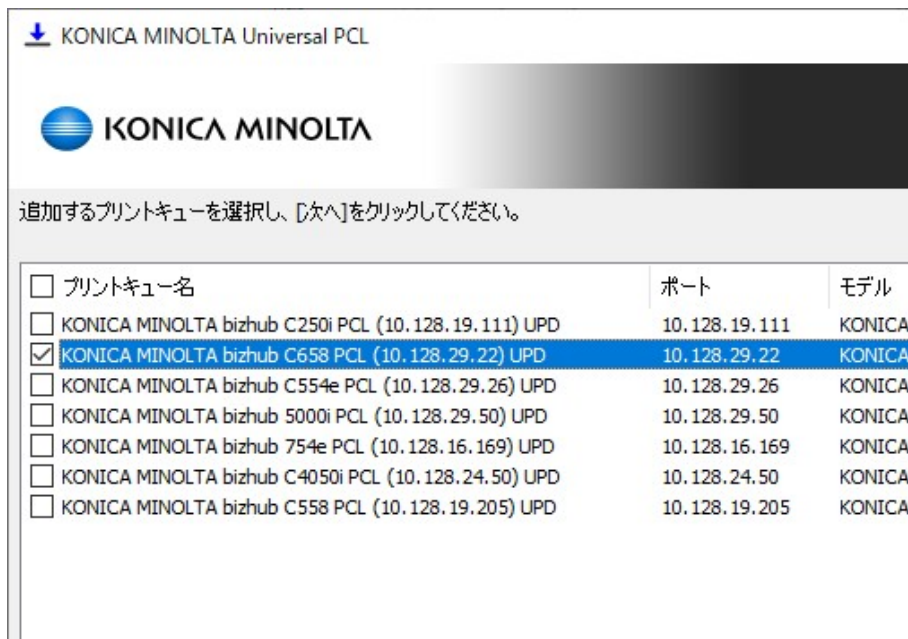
KONICA MINOLTA Universal PCL

KONICA MINOLTA

追加するプリントキューを選択し、[次へ]をクリックしてください。

| プリントキュー名 | ポート | モデル |
|---|---|---|
| KONICA MINOLTA bizhub C250i PCL (10.128.19.111) UPD | 10.128.19.111 | KONICA |
| KONICA MINOLTA bizhub C658 PCL (10.128.29.22) UPD | 10.128.29.22 | KONICA |
| KONICA MINOLTA bizhub C554e PCL (10.128.29.26) UPD | 10.128.29.26 | KONICA |
| KONICA MINOLTA bizhub 5000i PCL (10.128.29.50) UPD | 10.128.29.50 | KONICA |
| KONICA MINOLTA bizhub 754e PCL (10.128.16.169) UPD | 10.128.16.169 | KONICA |
| KONICA MINOLTA bizhub C4050i PCL (10.128.24.50) UPD | 10.128.24.50 | KONICA |
| KONICA MINOLTA bizhub C558 PCL (10.128.19.205) UPD | 10.128.19.205 | KONICA |